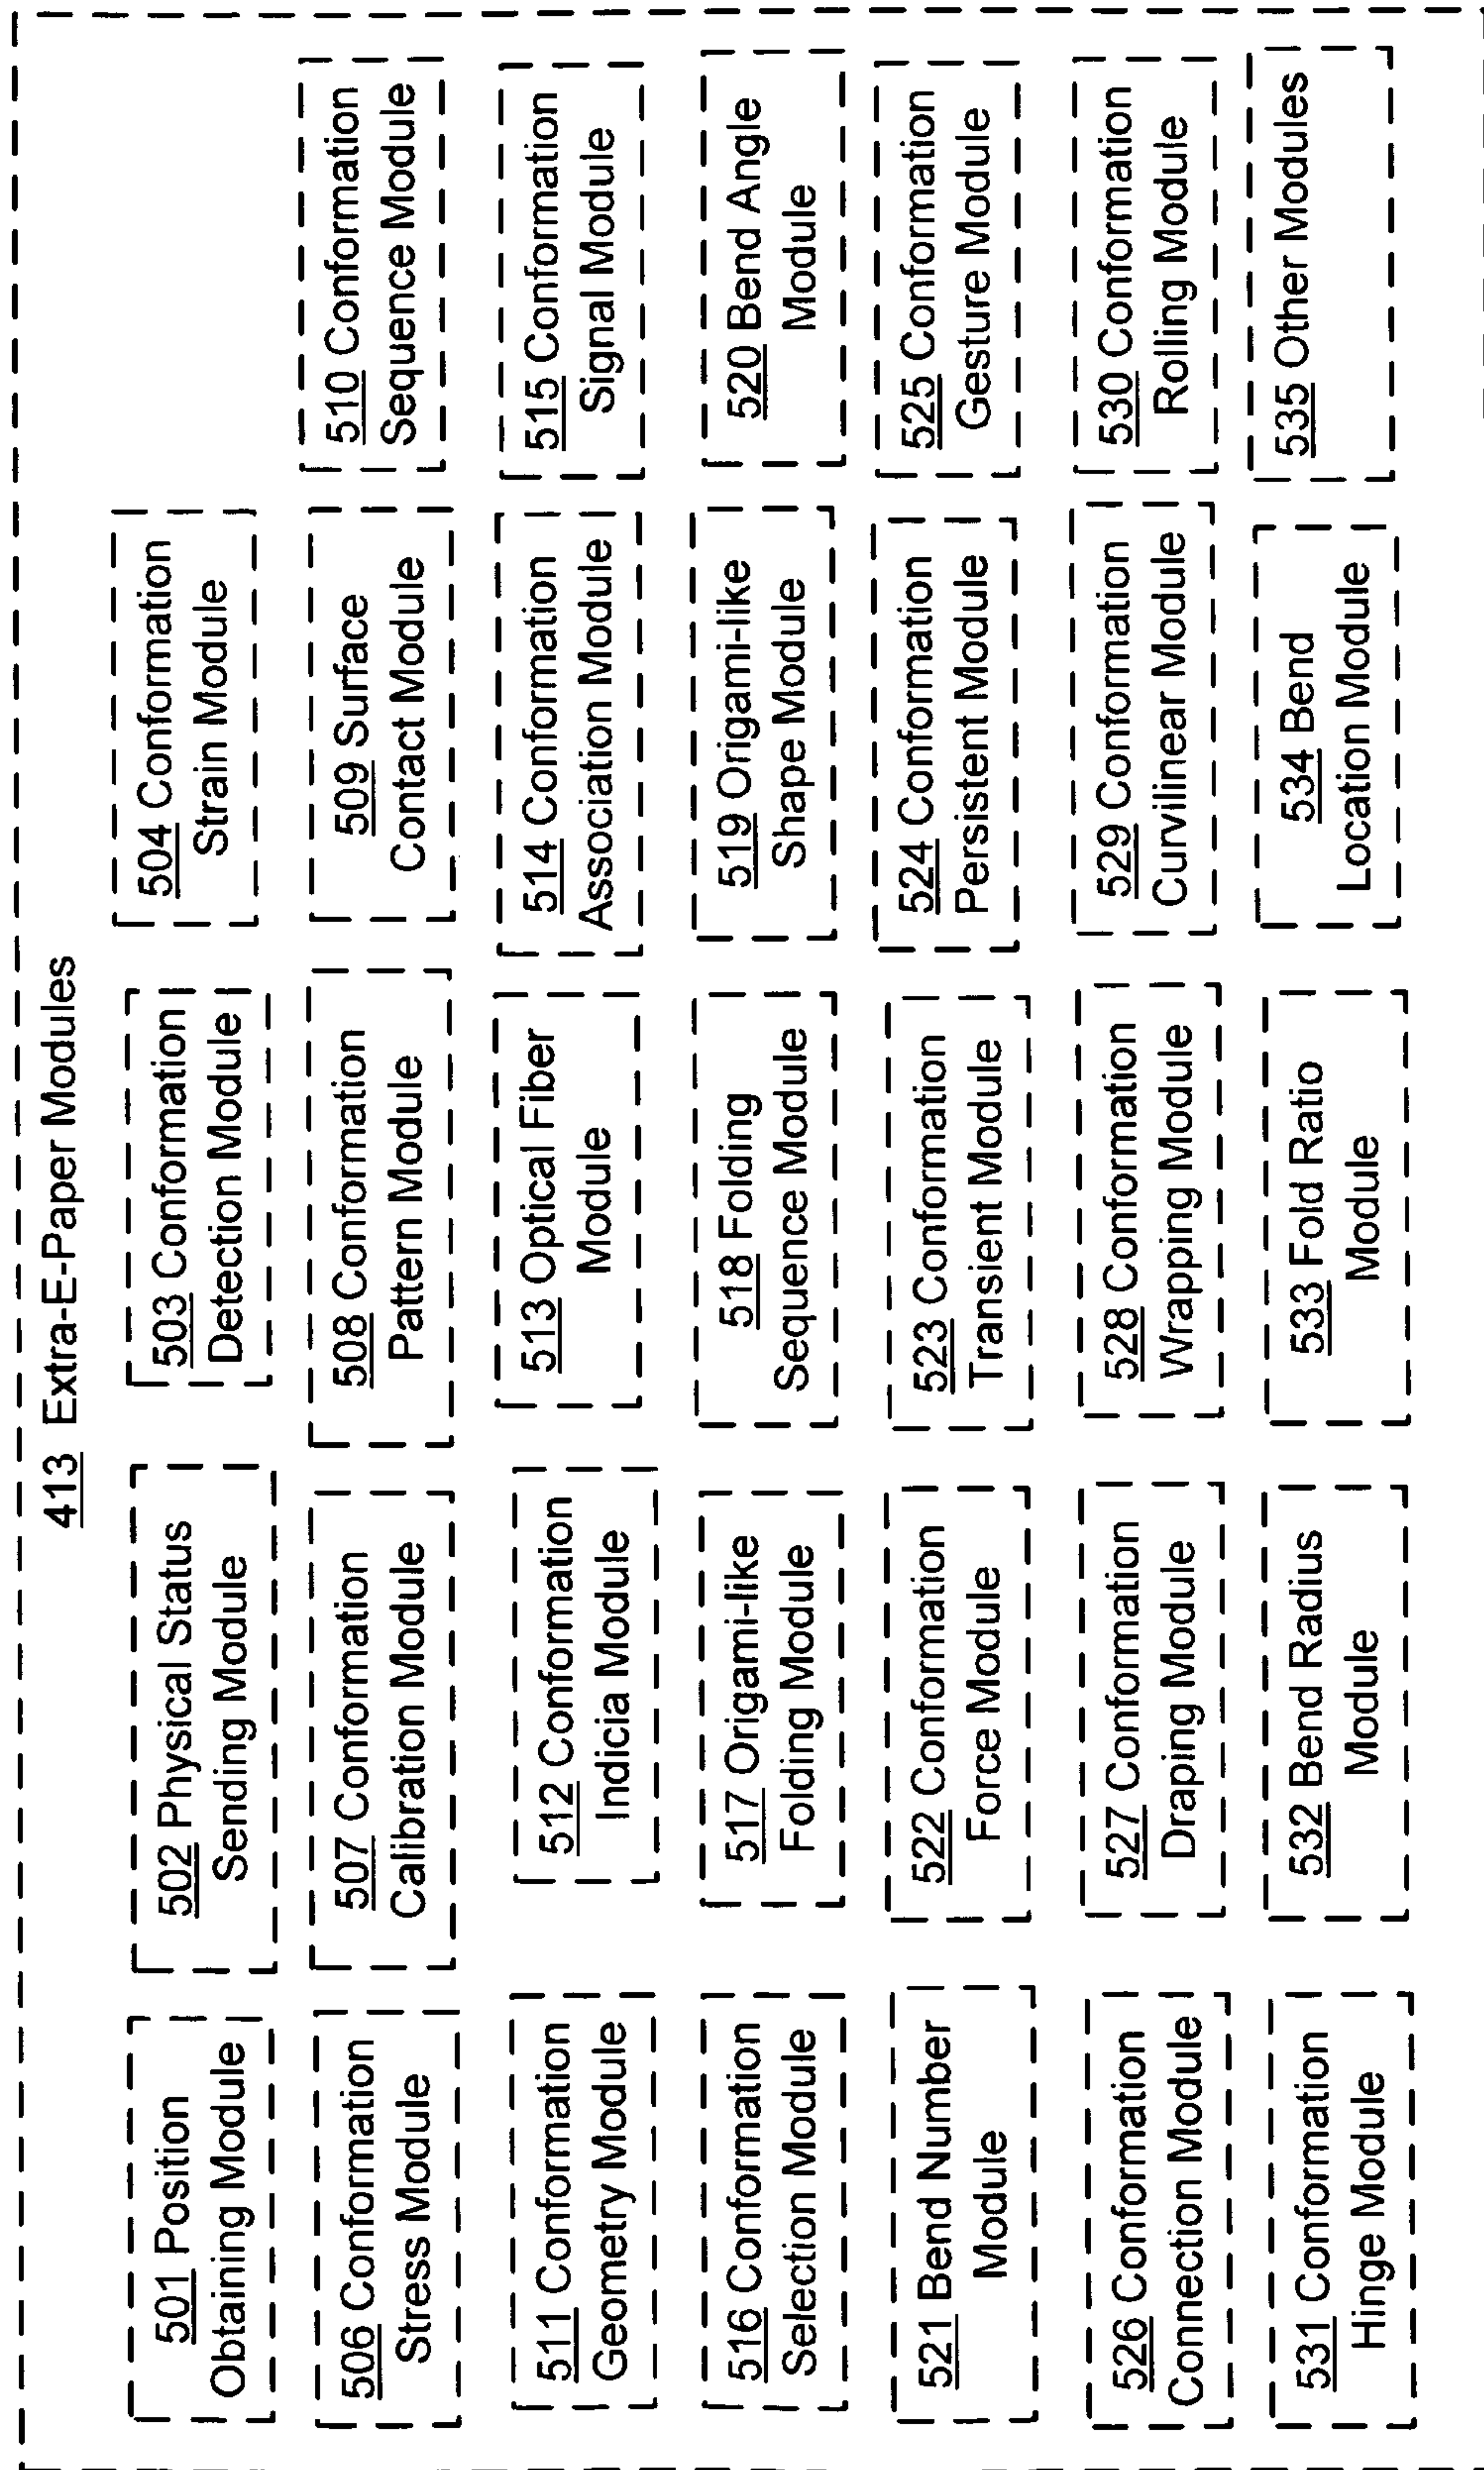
413 Extra-E-Paper Modules

501 Position Obtaining Module

502 Physical Status Sending Module

503 Conformation Detection Module

504 Conformation Strain Module

506 Conformation Stress Module

507 Conformation Calibration Module

508 Conformation Pattern Module

509 Surface Contact Module

510 Conformation Sequence Module

511 Conformation Geometry Module

512 Conformation Indicia Module

513 Optical Fiber Module

514 Conformation Association Module

515 Conformation Signal Module

516 Conformation Selection Module

517 Origami-like Folding Module

518 Folding Sequence Module

519 Origami-like Shape Module

520 Bend Angle Module

521 Bend Number Module

522 Conformation Force Module

523 Conformation Transient Module

524 Conformation Persistent Module

525 Conformation Gesture Module

526 Conformation Connection Module

527 Conformation Draping Module

528 Conformation Wrapping Module

529 Conformation Curvilinear Module

530 Conformation Rolling Module

531 Conformation Hinge Module

532 Bend Radius Module

533 Fold Ratio Module

534 Bend Location Module

535 Other Modules